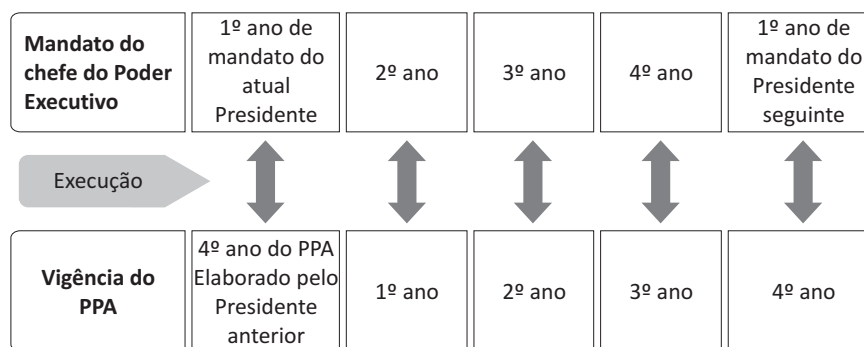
| Mandato do chefe do Poder Executivo | 1º ano de mandato do atual Presidente | 2º ano | 3º ano | 4º ano | 1º ano de mandato do Presidente seguinte |
|---|---|---|---|---|---|

Execução

| Vigência do PPA | 4º ano do PPA Elaborado pelo Presidente anterior | 1º ano | 2º ano | 3º ano | 4º ano |
|---|---|---|---|---|---|